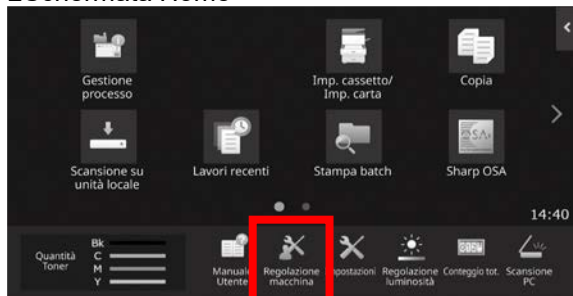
2 Schermata Home

Gestione processo

Imp. cassetto/ Imp. carta

Copia

Scansione su unità locale

Lavori recenti

Stampa batch

Sharp OSA

14:40

Quantità Toner

Bk
C
M
Y

Manuale Utente

Regolazione macchina

Impostazioni

Regolazione luminosità

Conteggio tot.

Scansione PC